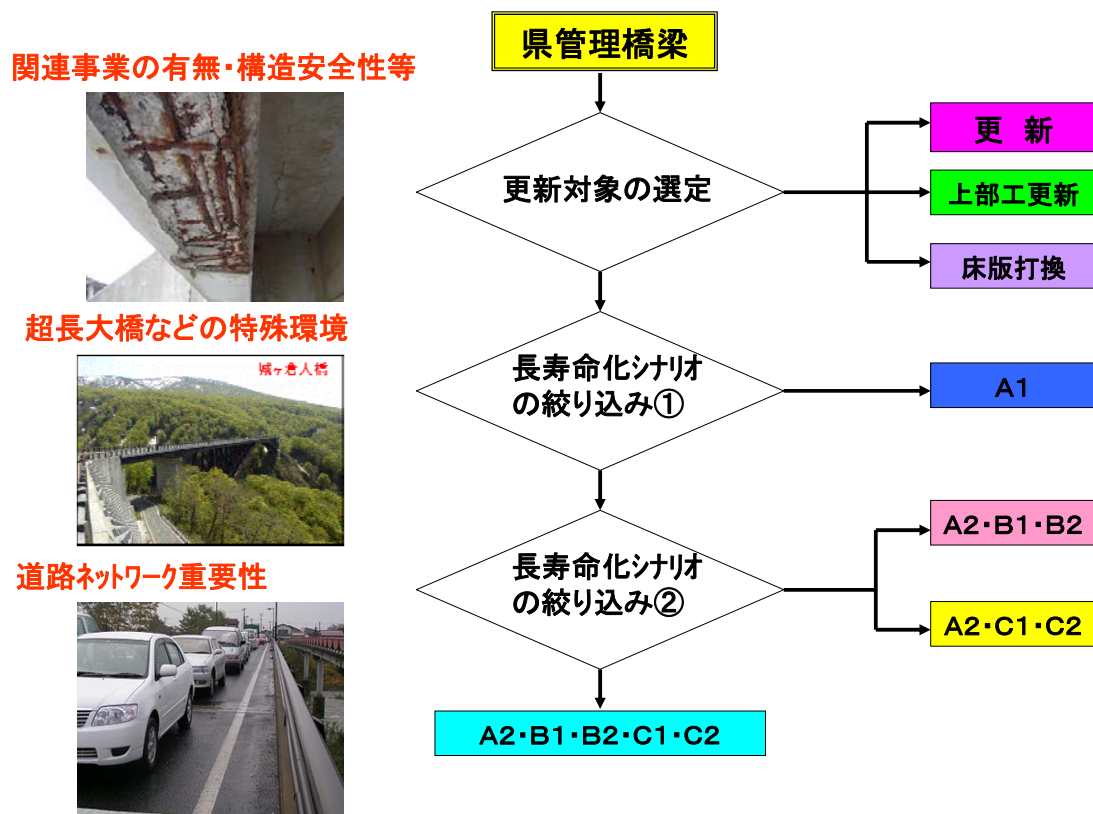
関連事業の有無・構造安全性等

超長大橋などの特殊環境

城ヶ倉大橋

道路ネットワーク重要性

県管理橋梁

更新対象の選定

更　新

上部工更新

床版打換

長寿命化シナリオの絞り込み①

A1

長寿命化シナリオの絞り込み②

A2・B1・B2

A2・C1・C2

A2・B1・B2・C1・C2